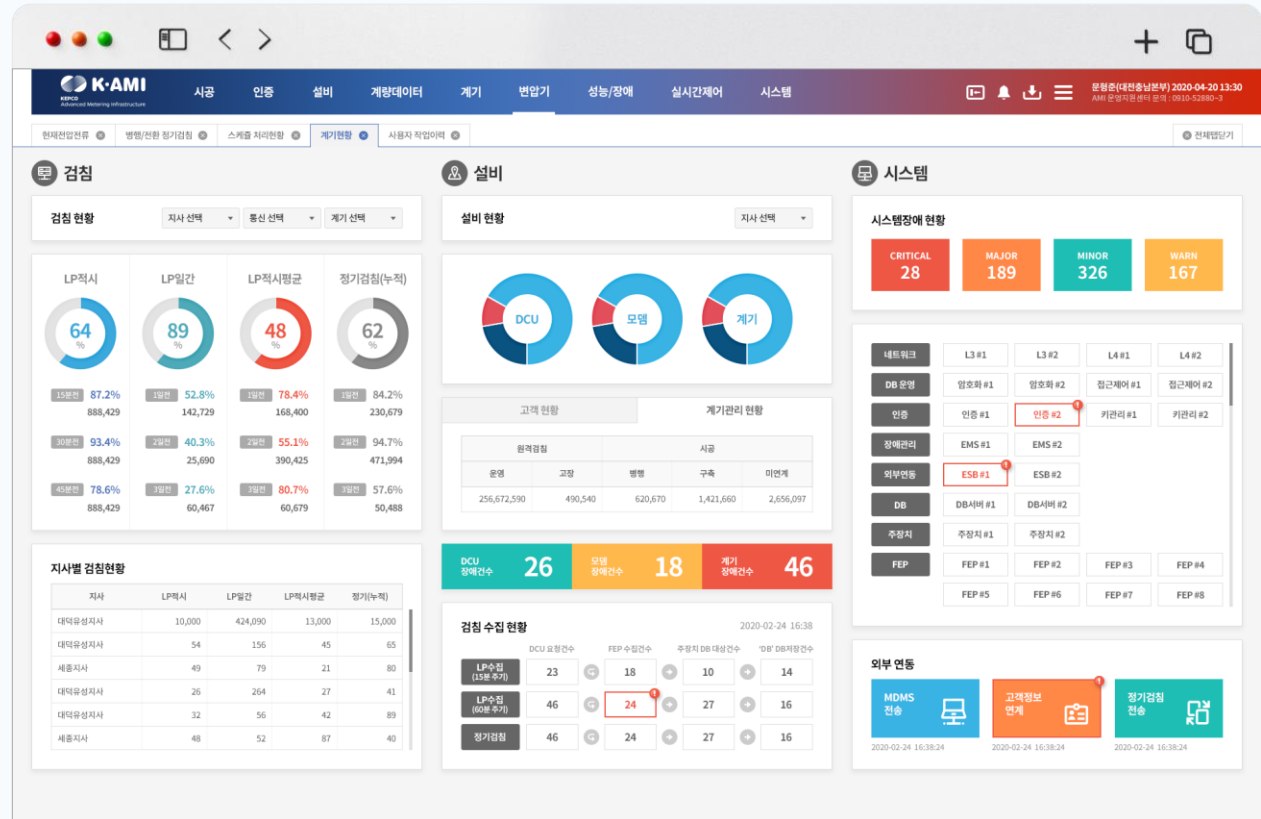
K·AMI
KEPCO
Advanced Metering Infrastructure

시공 인증 설비 계량데이터 계기 변압기 성능/장애 실시간제어 시스템

문형준(대전충남본부) 2020-04-20 13:30
AMI 운영지원센터 문의 : 0910-52880-3

현재전압전류 | 병렬/전환 정기검침 | 스케쥴 처리현황 | 계기현황 | 사용자 작업이력 | 전체탭닫기

검침

검침 현황 지사 선택 통신 선택 계기 선택

LP적시 64 %
LP일간 89 %
LP적시평균 48 %
정기검침(누적) 62 %

15분전 87.2% 888,429
30분전 93.4% 888,429
45분전 78.6% 888,429

1일전 52.8% 142,729
2일전 40.3% 25,690
3일전 27.6% 60,467

1일전 78.4% 168,400
2일전 55.1% 390,425
3일전 80.7% 60,679

1일전 84.2% 230,679
2일전 94.7% 471,994
3일전 57.6% 50,488

지사별 검침현황

| 지사 | LP적시 | LP일간 | LP적시평균 | 정기(누적) |
|---|---|---|---|---|
| 대덕유성지사 | 10,000 | 424,090 | 13,000 | 15,000 |
| 대덕유성지사 | 54 | 156 | 45 | 65 |
| 세종지사 | 49 | 79 | 21 | 80 |
| 대덕유성지사 | 26 | 264 | 27 | 41 |
| 대덕유성지사 | 32 | 56 | 42 | 89 |
| 세종지사 | 48 | 52 | 87 | 40 |

설비

설비 현황 지사 선택

DCU 모뎀 계기

고객 현황 계기관리 현황

| 원격검침 | | 시공 | | |
|---|---|---|---|---|
| 운영 | 고장 | 병행 | 구축 | 미연계 |
| 256,672,590 | 490,540 | 620,670 | 1,421,660 | 2,656,097 |

DCU 장애건수 26
모뎀 장애건수 18
계기 장애건수 46

검침 수집 현황 2020-02-24 16:38

DCU 요청건수 FEP 수집건수 주장치 DB 대상건수 'DB' DB저장건수
LP수집 (15분 주기) 23 18 10 14
LP수집 (60분 주기) 46 24 27 16
정기검침 46 24 27 16

시스템

시스템장애 현황
CRITICAL 28
MAJOR 189
MINOR 326
WARN 167

네트워크 L3 #1 L3 #2 L4 #1 L4 #2
DB 운영 암호화 #1 암호화 #2 접근제어 #1 접근제어 #2
인증 인증 #1 인증 #2 키관리 #1 키관리 #2
장애관리 EMS #1 EMS #2
외부연동 ESB #1 ESB #2
DB DB서버 #1 DB서버 #2
주장치 주장치 #1 주장치 #2
FEP FEP #1 FEP #2 FEP #3 FEP #4
FEP #5 FEP #6 FEP #7 FEP #8

외부 연동
MDMS 전송 2020-02-24 16:38:24
고객정보 연계 2020-02-24 16:38:24
정기검침 전송 2020-02-24 16:38:24